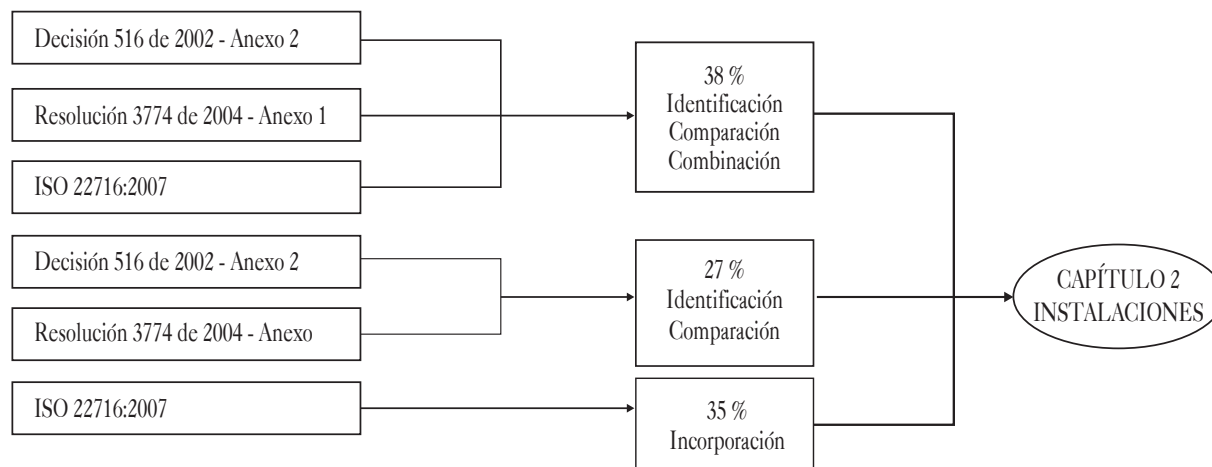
Decisión 516 de 2002 - Anexo 2

Resolución 3774 de 2004 - Anexo 1

ISO 22716:2007

38 %
Identificación
Comparación
Combinación

Decisión 516 de 2002 - Anexo 2

Resolución 3774 de 2004 - Anexo

27 %
Identificación
Comparación

ISO 22716:2007

35 %
Incorporación

CAPÍTULO 2
INSTALACIONES